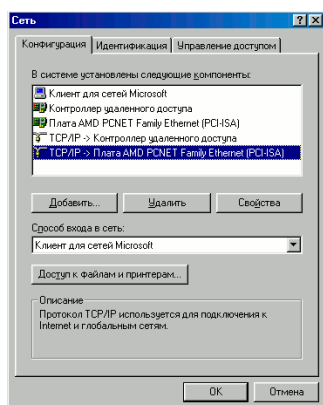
Сеть

?

X

Конфигурация

Идентификация

Управление доступом

В системе установлены следующие компоненты:

Клиент для сетей Microsoft

Контроллер удаленного доступа

Плата AMD PCNET Family Ethernet (PCI-ISA)

TCP/IP -> Контроллер удаленного доступа

TCP/IP -> Плата AMD PCNET Family Ethernet (PCI-ISA)

Добавить...

Удалить

Свойства

Способ входа в сеть:

Клиент для сетей Microsoft

Доступ к файлам и принтерам...

Описание

Протокол TCP/IP используется для подключения к Internet и глобальным сетям.

OK

Отмена